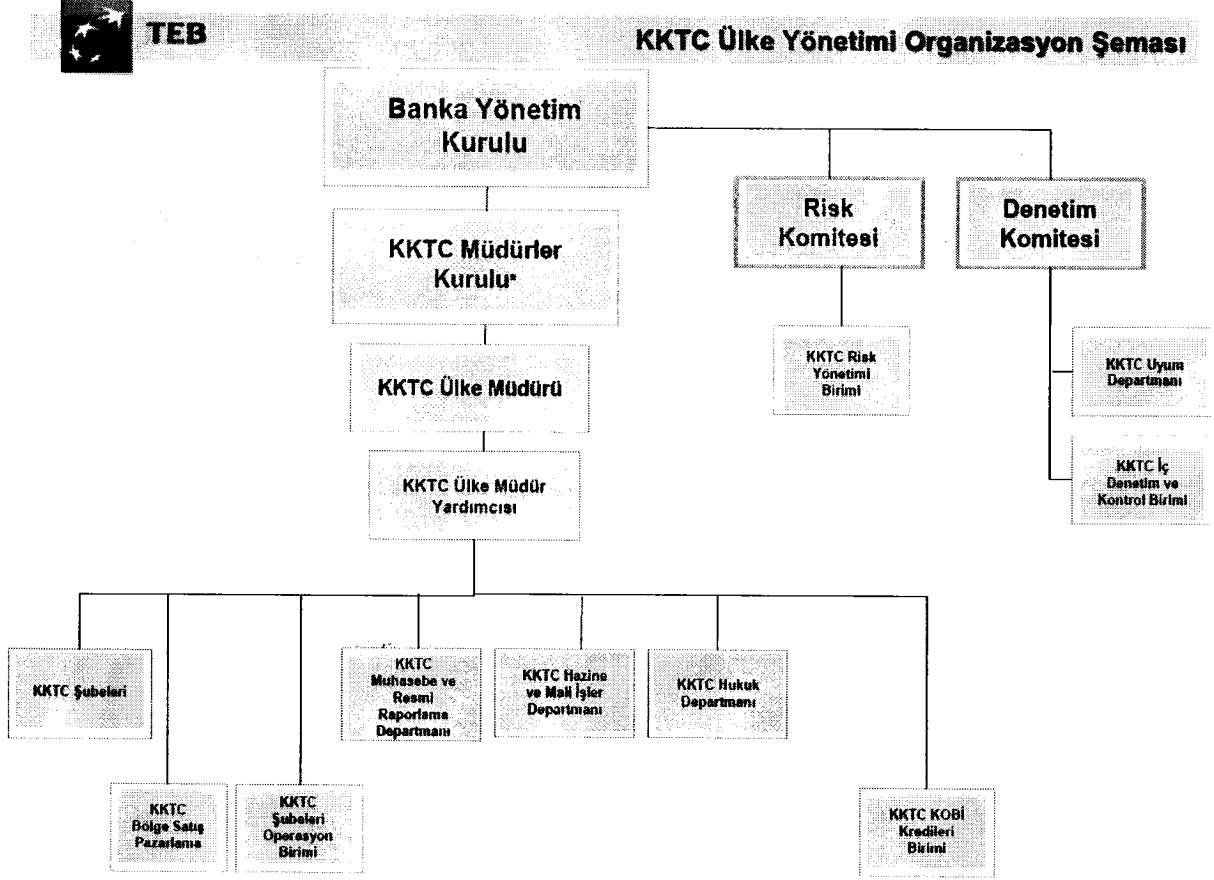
TEB

KKTC Ülke Yönetimi Organizasyon Şeması

Banka Yönetim Kurulu

Risk Komitesi

Denetim Komitesi

KKTC Müdürler Kurulu*

KKTC Risk Yönetimi Birimi

KKTC Uyum Departmanı

KKTC Ülke Müdürü

KKTC Ülke Müdür Yardımcısı

KKTC İç Denetim ve Kontrol Birimi

KKTC Şubeleri

KKTC Muhasebe ve Resmi Raporlama Departmanı

KKTC Hazine ve Mali İşler Departmanı

KKTC Hukuk Departmanı

KKTC Bölge Satış Pazarlama

KKTC Şubeleri Operasyon Birimi

KKTC KOBİ Kredileri Birimi